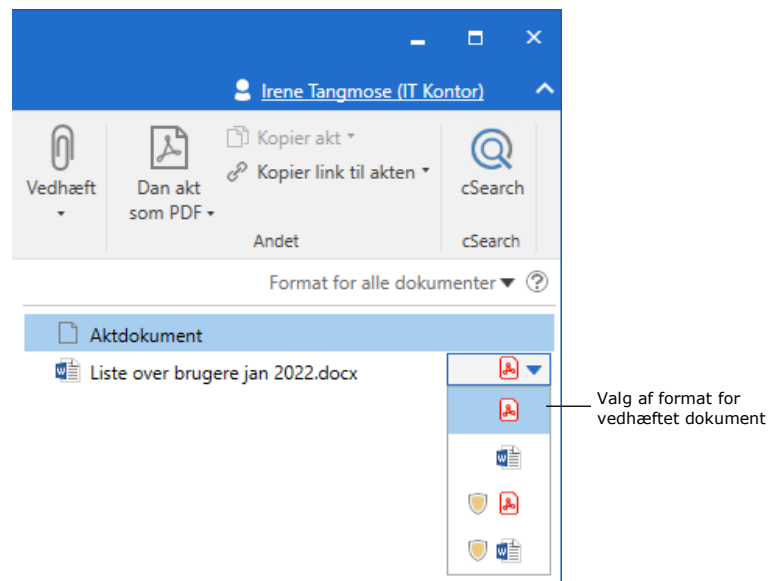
Irene Tangmose (IT Kontor)

Vedhæft

Dan akt som PDF

Kopier akt

Kopier link til akten

Andet

cSearch

cSearch

Format for alle dokumenter

Aktdokument

Liste over brugere jan 2022.docx

Valg af format for vedhæftet dokument